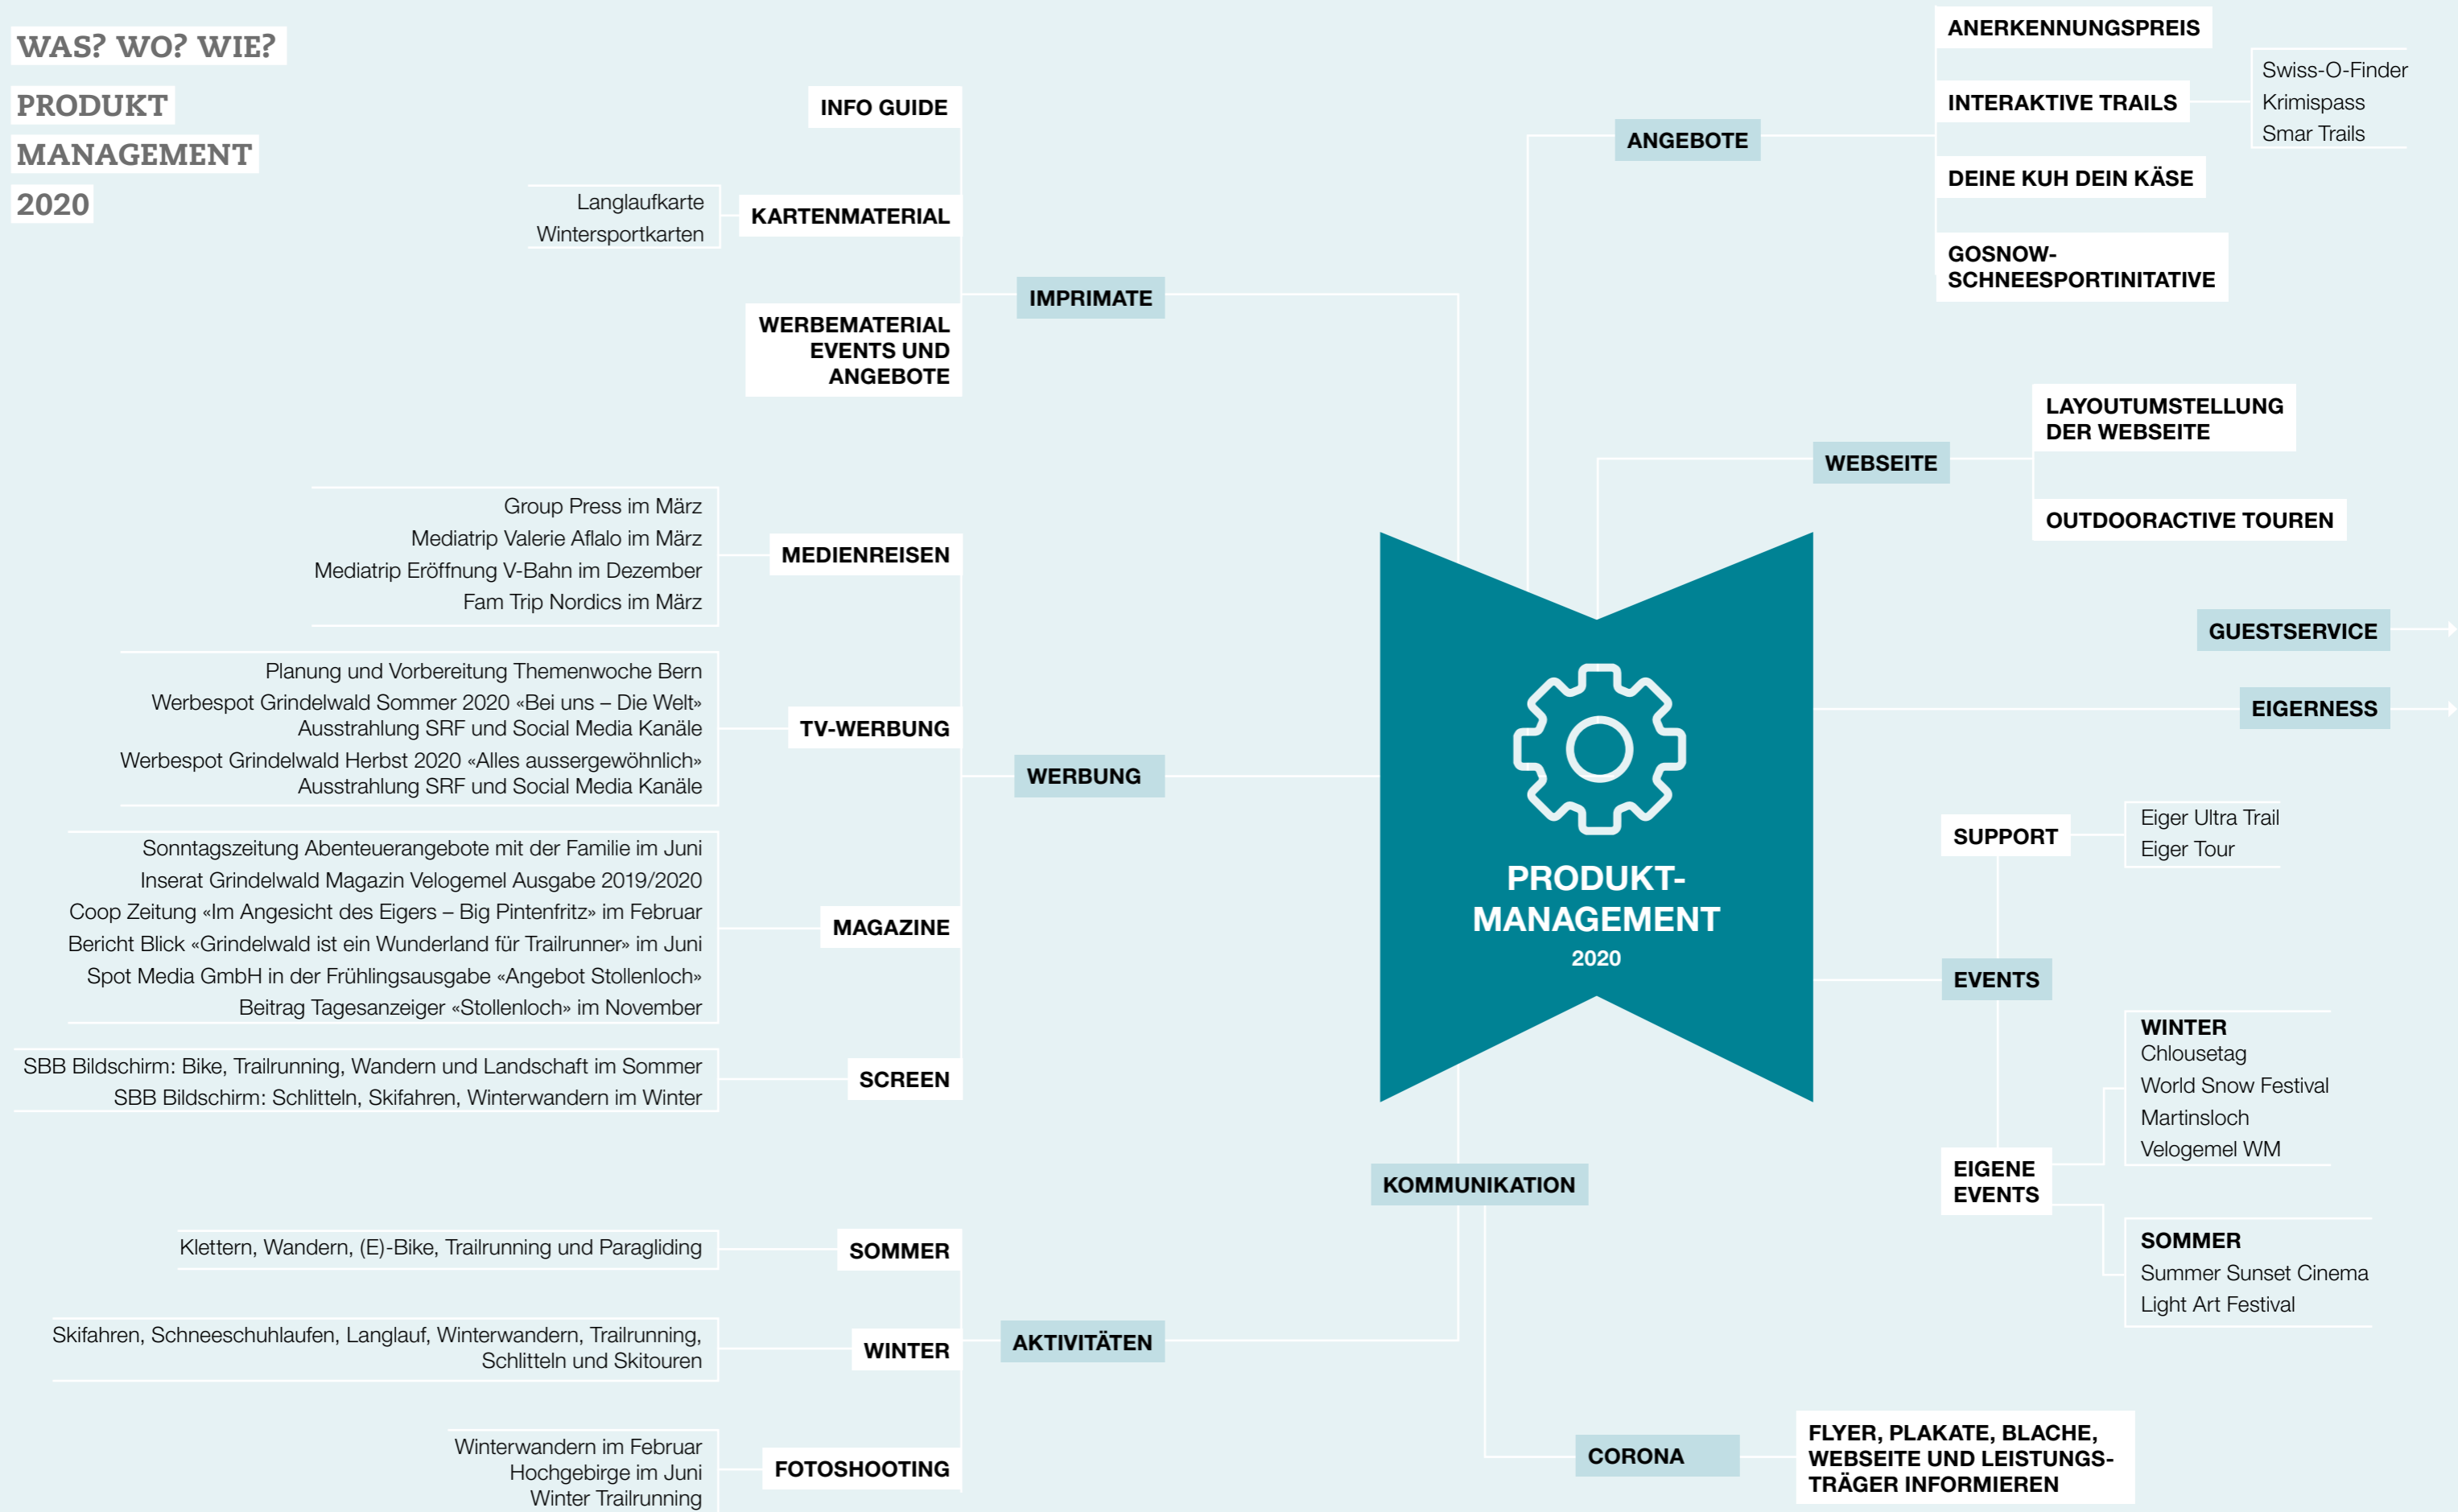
WAS? WO? WIE?

PRODUKT MANAGEMENT 2020

INFO GUIDE

Langlaufkarte
Wintersportkarten

KARTENMATERIAL

IMPRIMATE

WERBEMATERIAL EVENTS UND ANGEBOTE

Group Press im März
Mediatrip Valerie Aflalo im März
Mediatrip Eröffnung V-Bahn im Dezember
Fam Trip Nordics im März

MEDIENREISEN

Planung und Vorbereitung Themenwoche Bern
Werbespot Grindelwald Sommer 2020 «Bei uns – Die Welt» Ausstrahlung SRF und Social Media Kanäle
Werbespot Grindelwald Herbst 2020 «Alles aussergewöhnlich» Ausstrahlung SRF und Social Media Kanäle

TV-WERBUNG

WERBUNG

Sonntagszeitung Abenteuerangebote mit der Familie im Juni
Inserat Grindelwald Magazin Velogemel Ausgabe 2019/2020
Coop Zeitung «Im Angesicht des Eigers – Big Pintenfritz» im Februar
Bericht Blick «Grindelwald ist ein Wunderland für Trailrunner» im Juni
Spot Media GmbH in der Frühlingsausgabe «Angebot Stollenloch»
Beitrag Tagesanzeiger «Stollenloch» im November

MAGAZINE

SBB Bildschirm: Bike, Trailrunning, Wandern und Landschaft im Sommer
SBB Bildschirm: Schlitteln, Skifahren, Winterwandern im Winter

SCREEN

Klettern, Wandern, (E)-Bike, Trailrunning und Paragliding

SOMMER

Skifahren, Schneeschuhlaufen, Langlauf, Winterwandern, Trailrunning, Schlitteln und Skitouren

WINTER

AKTIVITÄTEN

Winterwandern im Februar
Hochgebirge im Juni
Winter Trailrunning

FOTOSHOOTING

ANERKENNUNGSPREIS

INTERAKTIVE TRAILS

Swiss-O-Finder
Krimispass
Smar Trails

ANGEBOTE

DEINE KUH DEIN KÄSE

GOSNOW-SCHNEESPORTINITATIVE

LAYOUTUMSTELLUNG DER WEBSEITE

WEBSEITE

OUTDOORACTIVE TOUREN

GUESTSERVICE

EIGERNESS

PRODUKT-MANAGEMENT
2020

SUPPORT

Eiger Ultra Trail
Eiger Tour

EVENTS

WINTER
Chlousetag
World Snow Festival
Martinsloch
Velogemel WM

EIGENE EVENTS

SOMMER
Summer Sunset Cinema
Light Art Festival

KOMMUNIKATION

CORONA

FLYER, PLAKATE, BLACHE, WEBSEITE UND LEISTUNGSTRÄGER INFORMIEREN